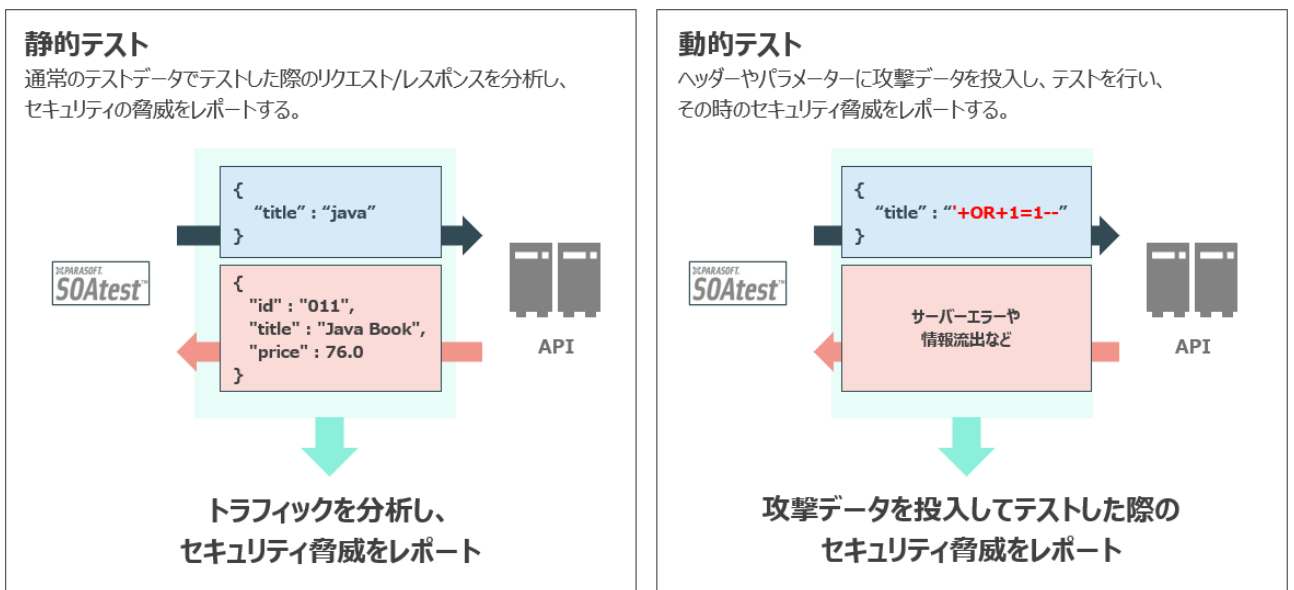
静的テスト
通常のテストデータでテストした際のリクエスト/レスポンスを分析し、セキュリティの脅威をレポートする。

{
"title" : "java"
}

{
"id" : "011",
"title" : "Java Book",
"price" : 76.0
}

PARASOFT.
SOAtest

API

トラフィックを分析し、
セキュリティ脅威をレポート

動的テスト
ヘッダーやパラメーターに攻撃データを投入し、テストを行い、その時のセキュリティ脅威をレポートする。

{
"title" : "'+OR+1=1--"
}

サーバーエラーや
情報流出など

PARASOFT.
SOAtest

API

攻撃データを投入してテストした際の
セキュリティ脅威をレポート